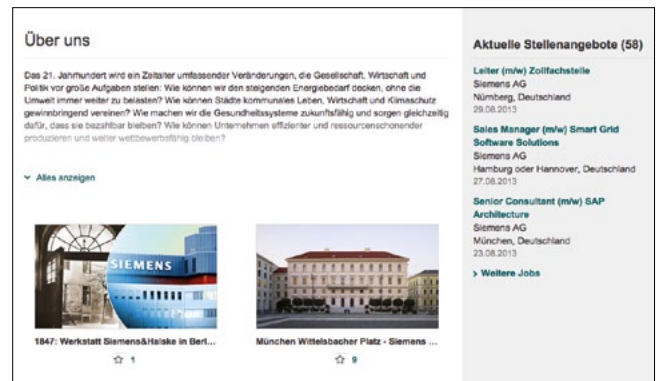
Über uns

Das 21. Jahrhundert wird ein Zeitalter umfassender Veränderungen, die Gesellschaft, Wirtschaft und Politik vor große Aufgaben stellen: Wie können wir den steigenden Energiebedarf decken, ohne die Umwelt immer weiter zu belasten? Wie können Städte kommunales Leben, Wirtschaft und Klimaschutz gewinnbringend vereinen? Wie machen wir die Gesundheitssysteme zukunftsfähig und sorgen gleichzeitig dafür, dass sie bezahlbar bleiben? Wie können Unternehmen effizienter und ressourcenschonender produzieren und weiter wettbewerbsfähig bleiben?

Alles anzeigen

SIEMENS

1847: Werkstatt Siemens&Halske in Berl...

☆ 1

München Wittelsbacher Platz - Siemens ...

☆ 9

Aktuelle Stellenangebote (58)

Leiter (m/w) Zollfachstelle
Siemens AG
Nürnberg, Deutschland
29.08.2013

Sales Manager (m/w) Smart Grid Software Solutions
Siemens AG
Hamburg oder Hannover, Deutschland
27.08.2013

Senior Consultant (m/w) SAP Architecture
Siemens AG
München, Deutschland
23.08.2013

Weitere Jobs